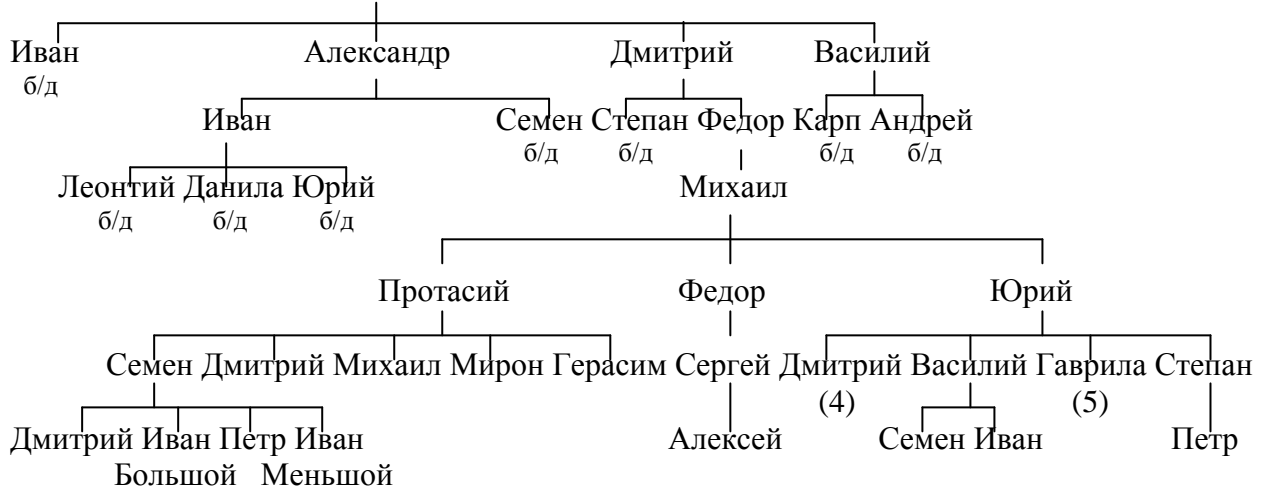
Иван б/д
Александр
Дмитрий
Василий

Иван
Семен б/д
Степан б/д
Федор
Карп б/д
Андрей б/д

Леонтий б/д
Данила б/д
Юрий б/д

Михаил

Протасий
Федор
Юрий

Семен
Дмитрий
Михаил
Мирон
Герасим
Сергей
Дмитрий (4)
Василий
Гаврила (5)
Степан

Дмитрий
Иван Большой
Петр
Иван Меньшой
Алексей
Семен
Иван
Петр